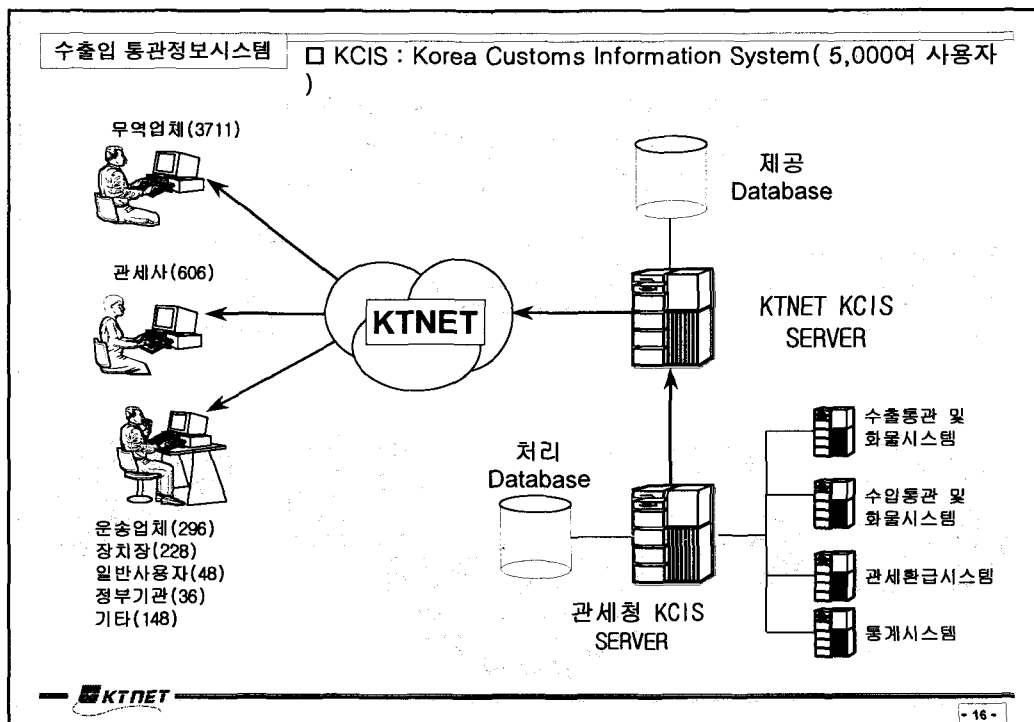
수출입 통관정보시스템

□ KCIS : Korea Customs Information System( 5,000여 사용자 )

무역업체(3711)

관세사(606)

운송업체(296)
장치장(228)
일반사용자(48)
정부기관(36)
기타(148)

KTNET

제공 Database

KTNET KCIS SERVER

처리 Database

관세청 KCIS SERVER

수출통관 및 화물시스템

수입통관 및 화물시스템

관세환급시스템

통계시스템

KTNET

- 16 -